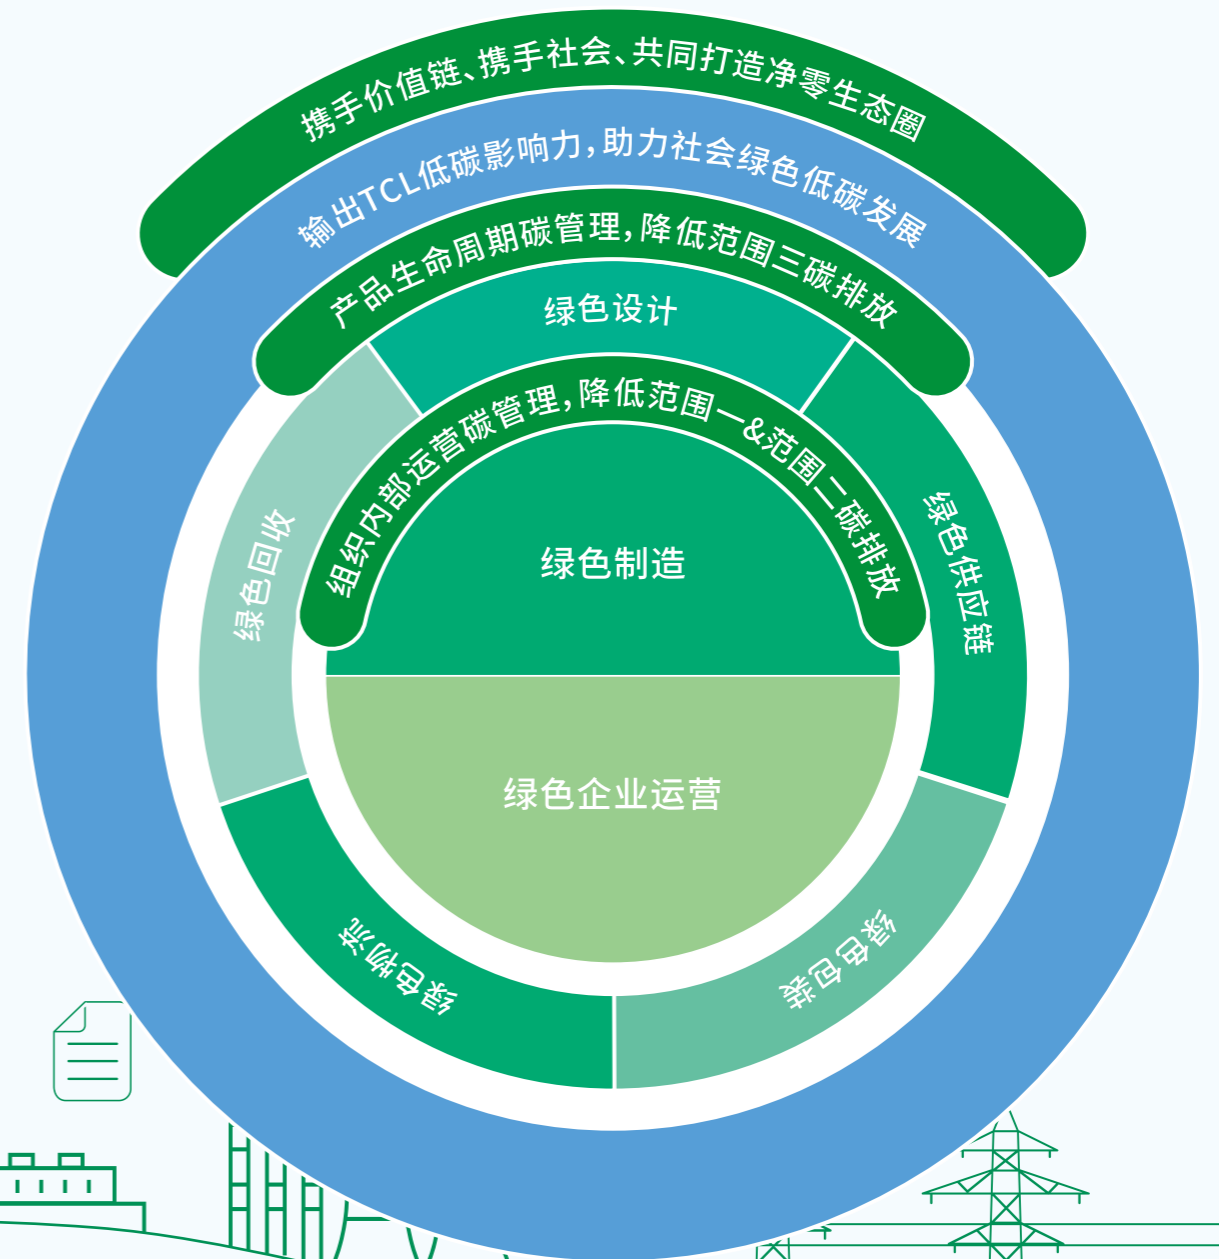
携手价值链、携手社会、共同打造净零生态圈

输出TCL低碳影响力，助力社会绿色低碳发展

产品生命周期碳管理，降低范围三碳排放

绿色设计

组织内部运营碳管理，降低范围一&范围二碳排放

绿色回收

绿色制造

绿色供应链

绿色企业运营

绿色物流

绿色包装